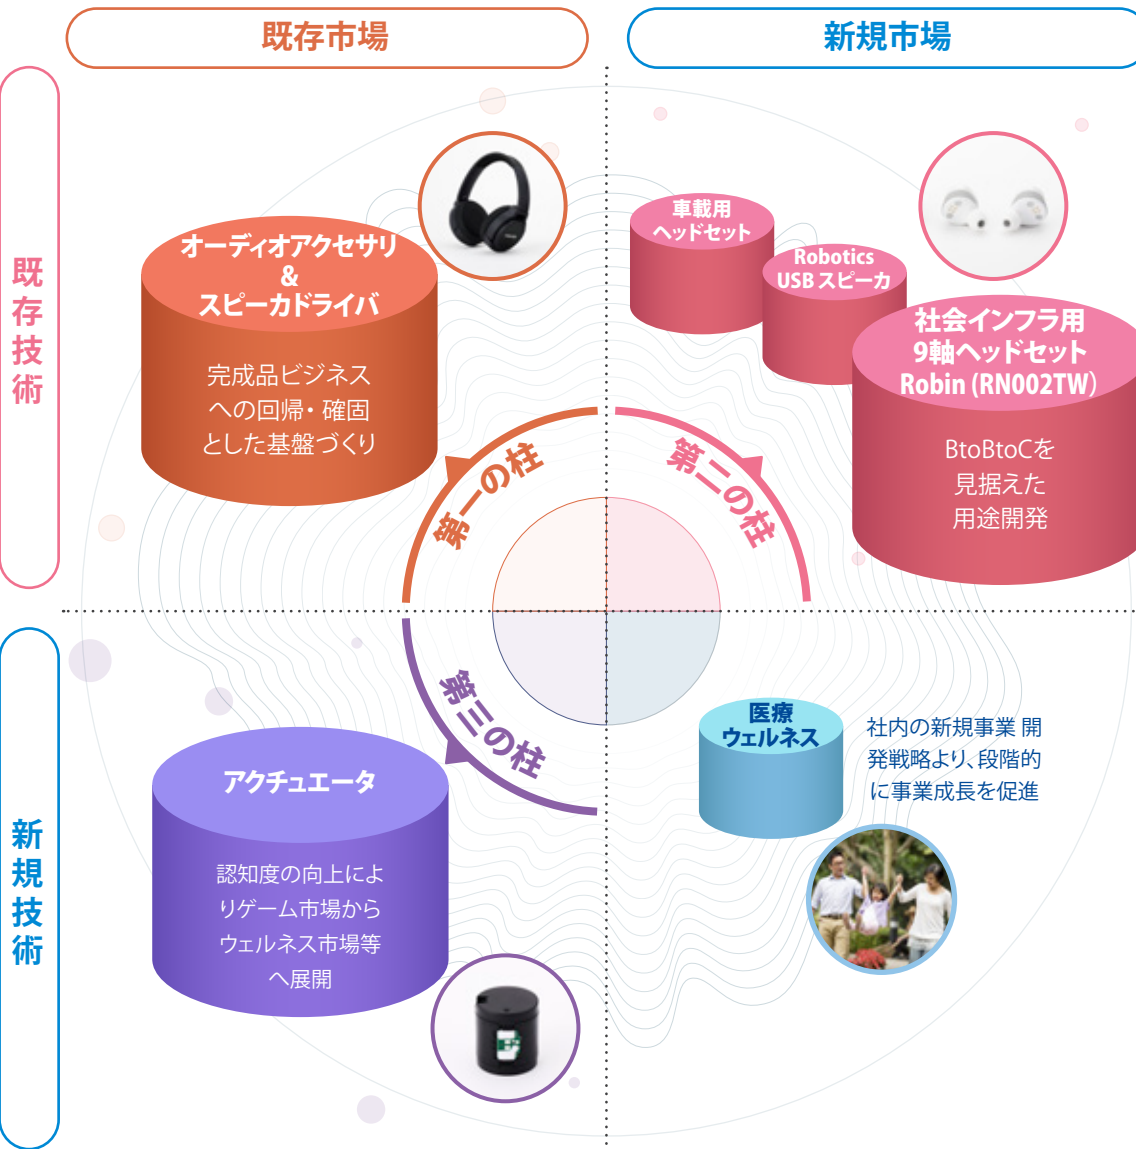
既存市場

新規市場

既存技術

新規技術

オーディオアクセサリ
&
スピーカドライバ

完成品ビジネスへの回帰・確固とした基盤づくり

車載用
ヘッドセット

Robotics
USBスピーカ

社会インフラ用
9軸ヘッドセット
Robin (RN002TW)

BtoBtoCを見据えた用途開発

第一の柱

第二の柱

第三の柱

医療
ウェルネス

社内の新規事業 開発戦略より、段階的に事業成長を促進

アクチュエータ

認知度の向上によりゲーム市場からウェルネス市場等へ展開